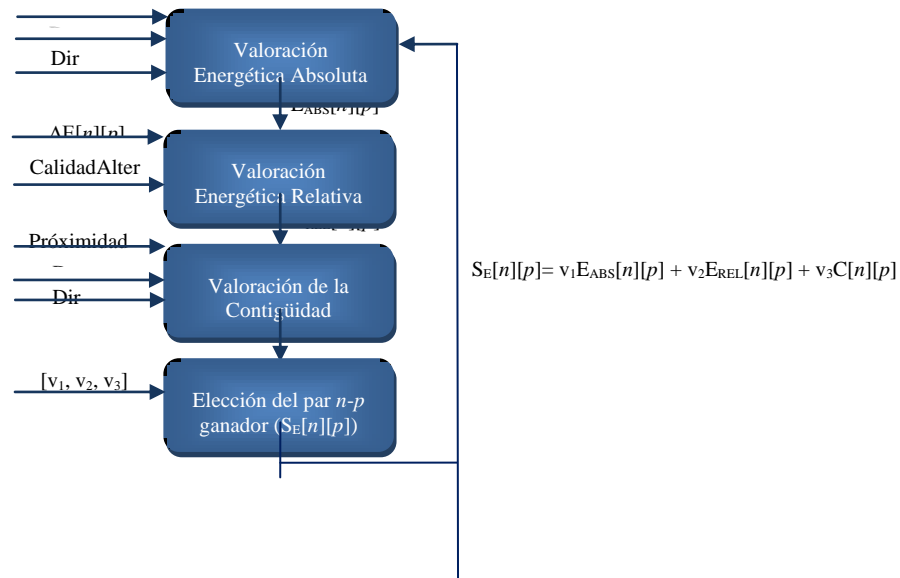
_

Dir

Valoración Energética Absoluta

$E_{ABS}[n][p]$

AE[n][p]

CalidadAlter

Valoración Energética Relativa

Próximidad

_

Dir

Valoración de la Contigüidad

[v$_1$, v$_2$, v$_3$]

Elección del par $n$-$p$ ganador ($S_E[n][p]$)

$S_E[n][p] = v_1E_{ABS}[n][p] + v_2E_{REL}[n][p] + v_3C[n][p]$